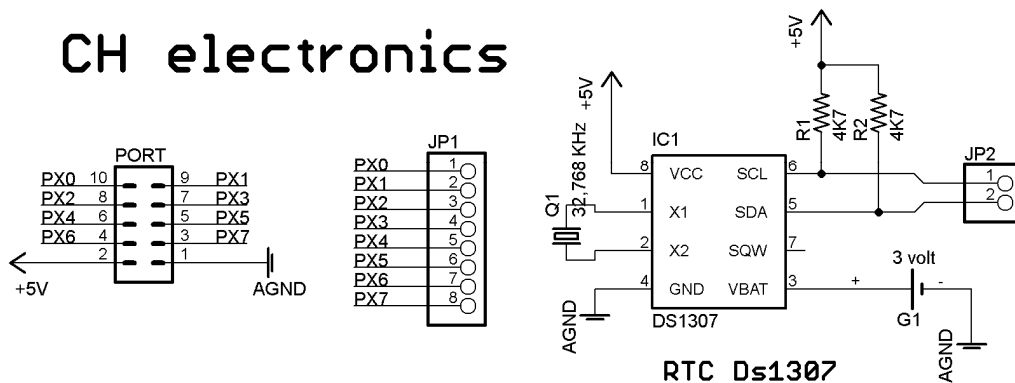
CH electronics

PORT
PX0 10 9 PX1
PX2 8 7 PX3
PX4 6 5 PX5
PX6 4 3 PX7
2 1
+5V
AGND

JP1
PX0 1
PX1 2
PX2 3
PX3 4
PX4 5
PX5 6
PX6 7
PX7 8

+5V
+5V
IC1
32,768 KHz
Q1
8 VCC
1 X1
2 X2
4 GND
SCL 6
SDA 5
SQW 7
VBAT 3
DS1307
R1 4K7
R2 4K7
JP2
1
2
3 volt
+
-
G1
AGND
AGND

RTC Ds1307